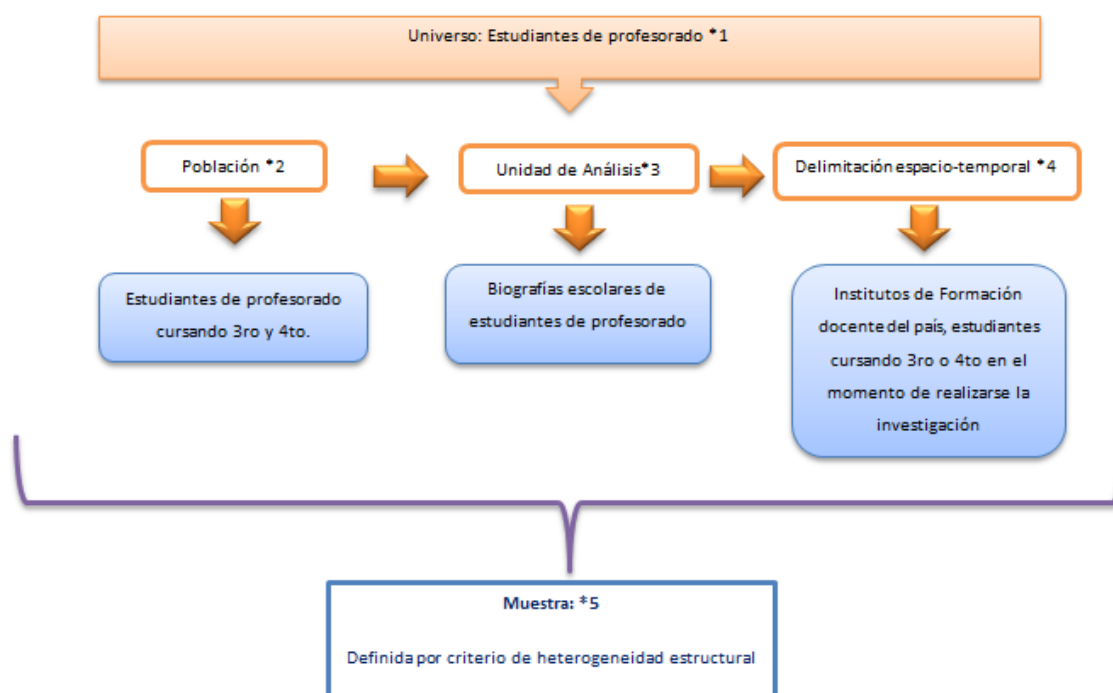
Universo: Estudiantes de profesorado *1

Población *2

Unidad de Análisis*3

Delimitación espacio-temporal *4

Estudiantes de profesorado cursando 3ro y 4to.

Biografías escolares de estudiantes de profesorado

Institutos de Formación docente del país, estudiantes cursando 3ro o 4to en el momento de realizarse la investigación

Muestra: *5

Definida por criterio de heterogeneidad estructural